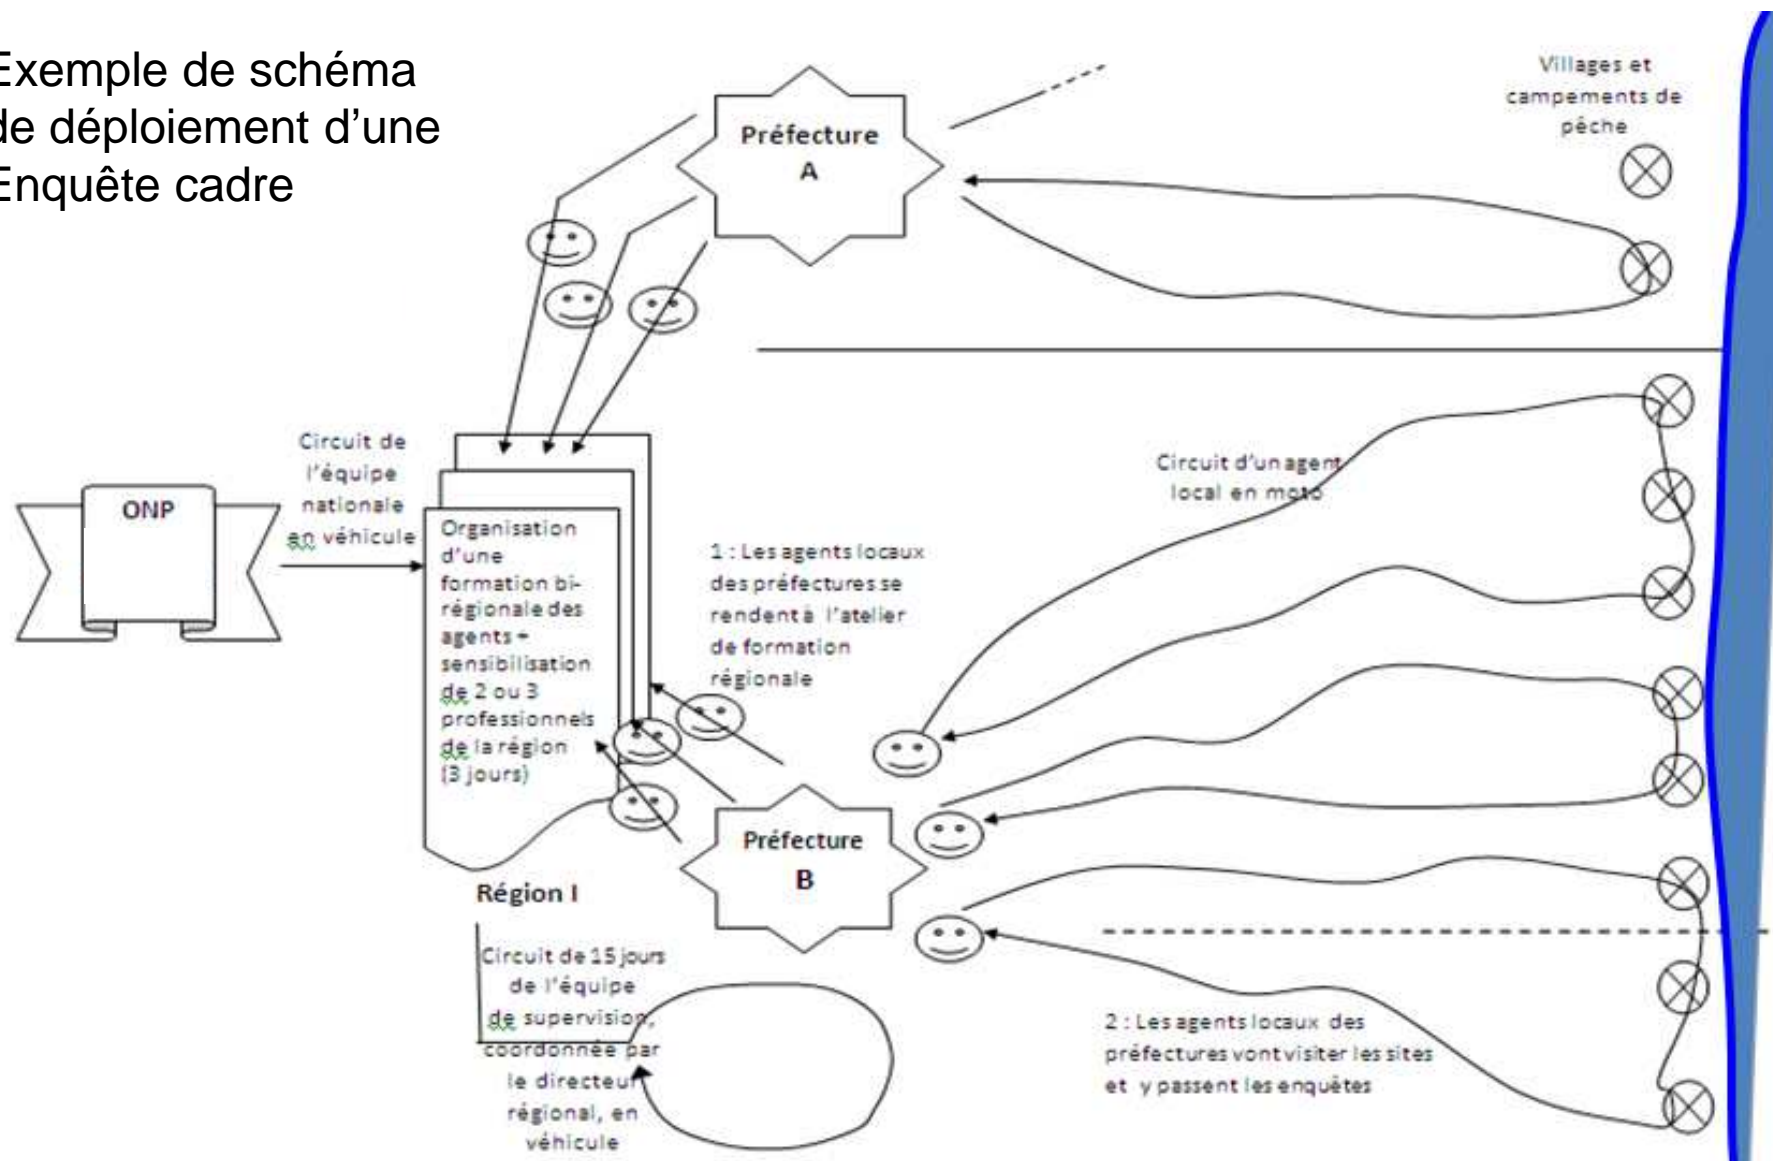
Exemple de schéma de déploiement d'une Enquête cadre

Préfecture A

Villages et campements de pêche

Circuit de l'équipe nationale en véhicule

ONP

Organisation d'une formation bi-régionale des agents + sensibilisation de 2 ou 3 professionnels de la région (3 jours)

1 : Les agents locaux des préfectures se rendent à l'atelier de formation régionale

Circuit d'un agent local en moto

Préfecture B

Région I

Circuit de 15 jours de l'équipe de supervision, coordonnée par le directeur régional, en véhicule

2 : Les agents locaux des préfectures vont visiter les sites et y passent les enquêtes